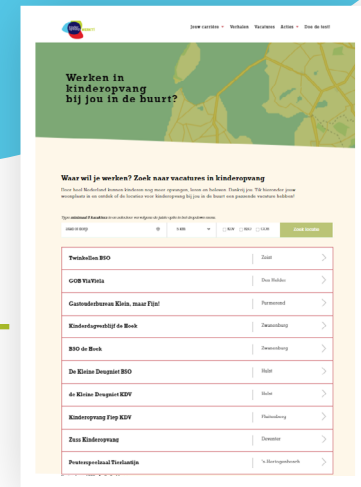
Jouw carrière Verhalen Vacatures Acties Doe de test!

Werken in kinderopvang bij jou in de buurt?

Waar wil je werken? Zoek naar vacatures in kinderopvang

Door heel Nederland komen kinderen weg moeir opvangen, leren en helpen. Daarbij jou. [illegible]

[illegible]

Zoek locaties

| | |
|---|---|
| Twinkelkoo BSO | Zeist |
| GOB VitaVitia | Den Helder |
| Gastouderbureau Klein, maar Fijn! | Purmerend |
| Kinderdagverblijf de Hoek | Zwanenburg |
| BSO de Hoek | Zwanenburg |
| De Kleine Dreumes BSO | Hulst |
| de Kleine Dreumes KDV | Hulst |
| Kinderopvang Flep KDV | Vlaardingen |
| Zuzs Kinderopvang | Doesoter |
| Peuterspeelzaal Tierlantijn | 's-Hertogenbosch |